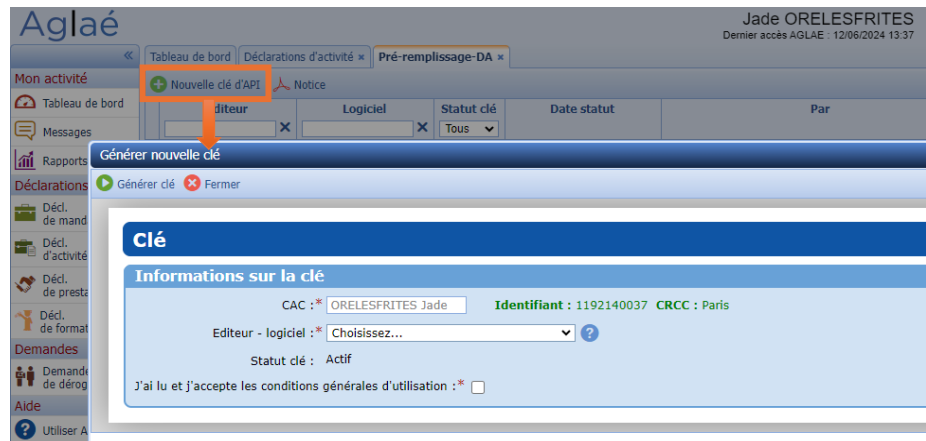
Aglaé

Jade ORELESFRITES
Dernier accès AGLAE : 12/06/2024 13:37

«

Tableau de bord | Déclarations d'activité × | Pré-remplissage-DA ×

Mon activité
Tableau de bord
Messages
Rapports
Déclarations
Décl. de mand
Décl. d'activité
Décl. de presta
Décl. de format
Demandes
Demande de dérog
Aide
Utiliser A

Nouvelle clé d'API
Notice

| Editeur | Logiciel | Statut clé | Date statut | Par |
|---|---|---|---|---|
| × | × | Tous | | |

Générer nouvelle clé

Générer clé
Fermer

Clé

Informations sur la clé

CAC :* ORELESFRITES Jade
Identifiant : 1192140037 CRCC : Paris

Editeur - logiciel :* Choisissez...

Statut clé : Actif

J'ai lu et j'accepte les conditions générales d'utilisation :*